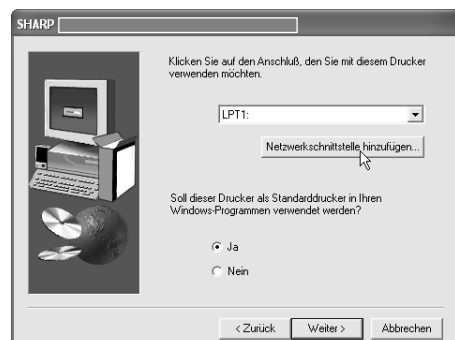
SHARP

Klicken Sie auf den Anschluß, den Sie mit diesem Drucker verwenden möchten.

LPT1:

Netzwerkschnittstelle hinzufügen...

Soll dieser Drucker als Standarddrucker in Ihren Windows-Programmen verwendet werden?

Ja

Nein

< Zurück

Weiter >

Abbrechen